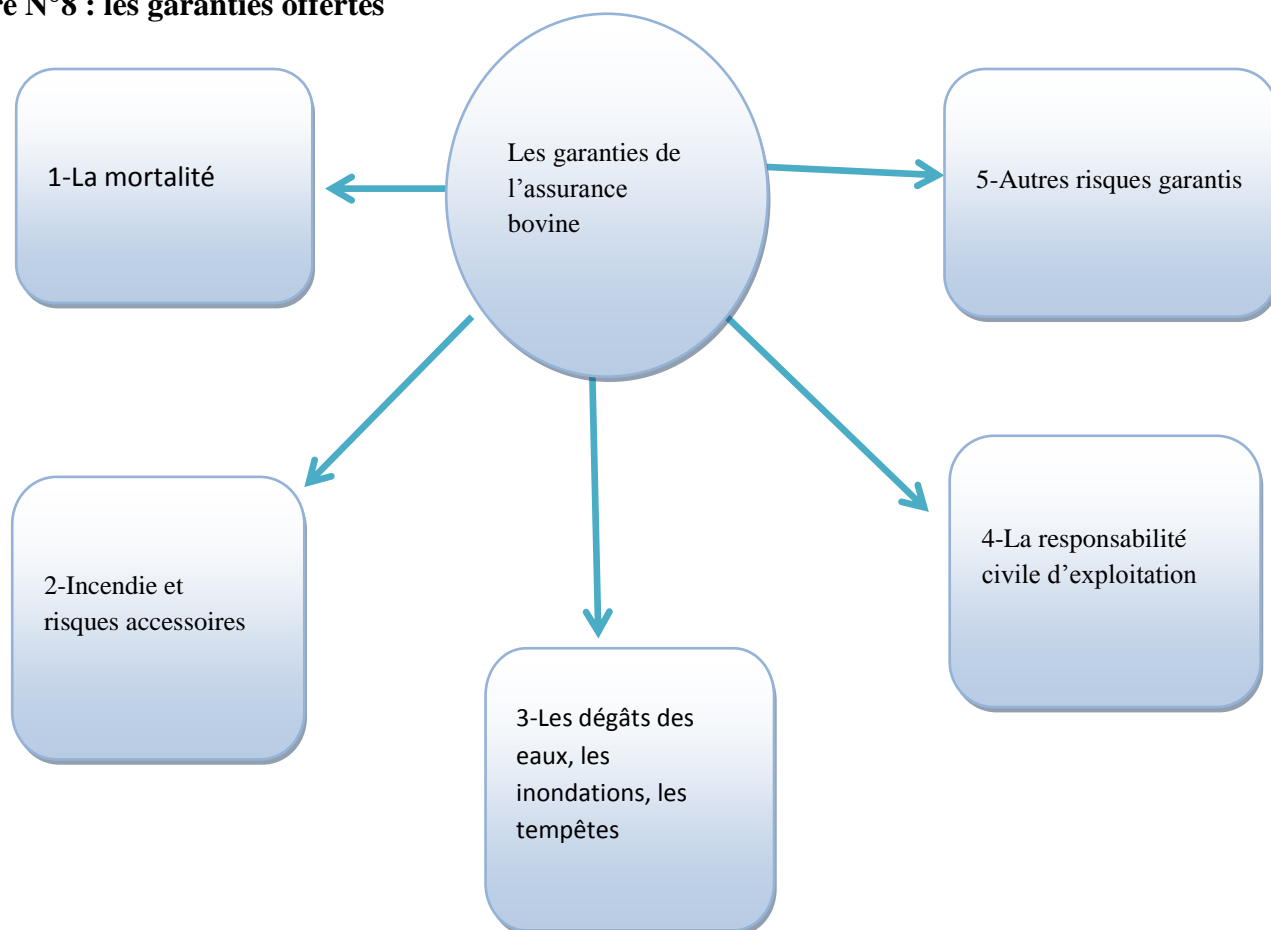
re N°8 : les garanties offertes

Les garanties de l'assurance bovine

1-La mortalité

5-Autres risques garantis

2-Incendie et risques accessoires

3-Les dégâts des eaux, les inondations, les tempêtes

4-La responsabilité civile d'exploitation